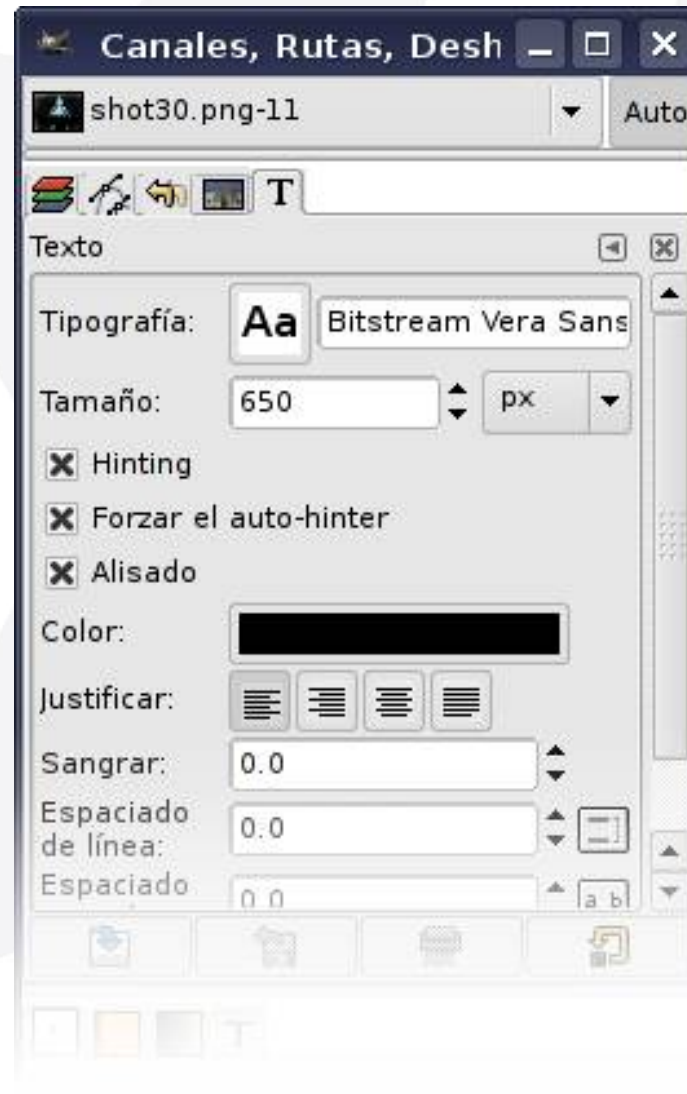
Canales, Rutas, Desh

shot30.png-11

Auto

T

Texto

Tipografía: Aa Bitstream Vera Sans

Tamaño: 650 px

Hinting

Forzar el auto-hinter

Alisado

Color:

Justificar:

Sangrar: 0.0

Espaciado de línea: 0.0

Espaciado 0.0

a b